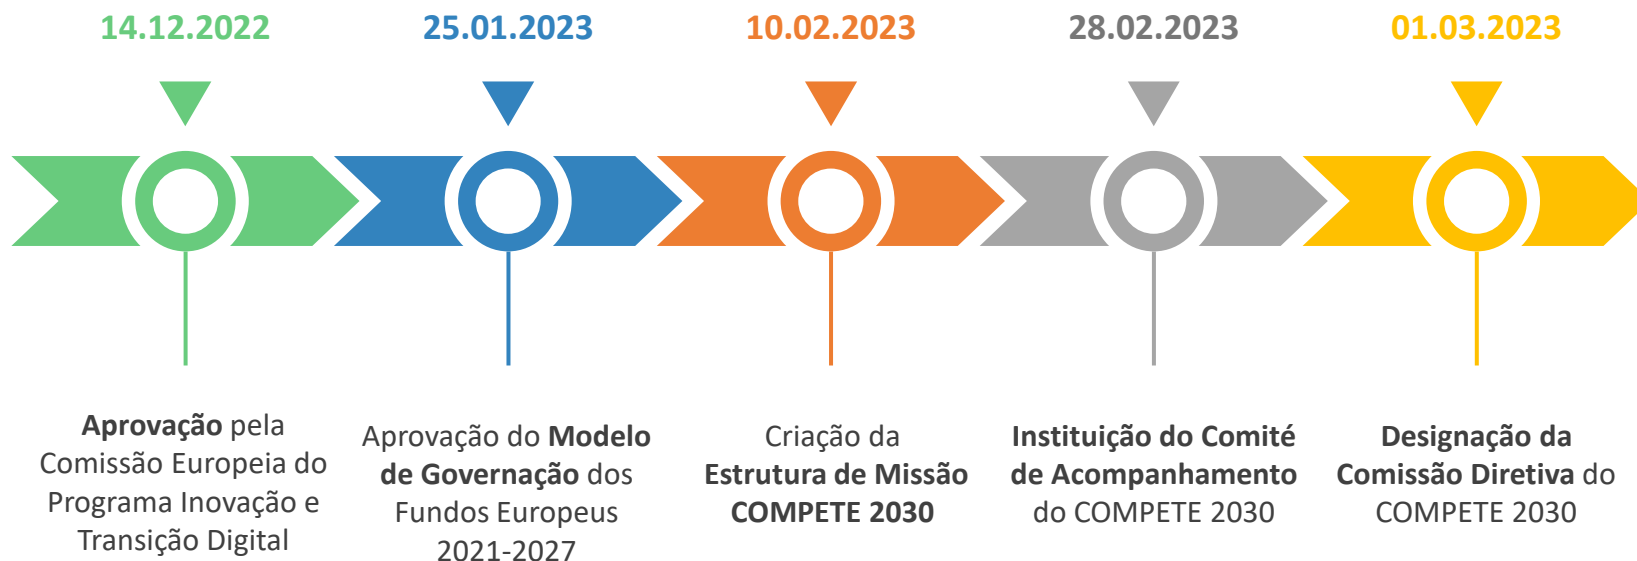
14.12.2022

25.01.2023

10.02.2023

28.02.2023

01.03.2023

**Aprovação** pela Comissão Europeia do Programa Inovação e Transição Digital

Aprovação do **Modelo de Governação** dos Fundos Europeus 2021-2027

Criação da **Estrutura de Missão COMPETE 2030**

**Instituição do Comité de Acompanhamento** do COMPETE 2030

**Designação da Comissão Diretiva** do COMPETE 2030